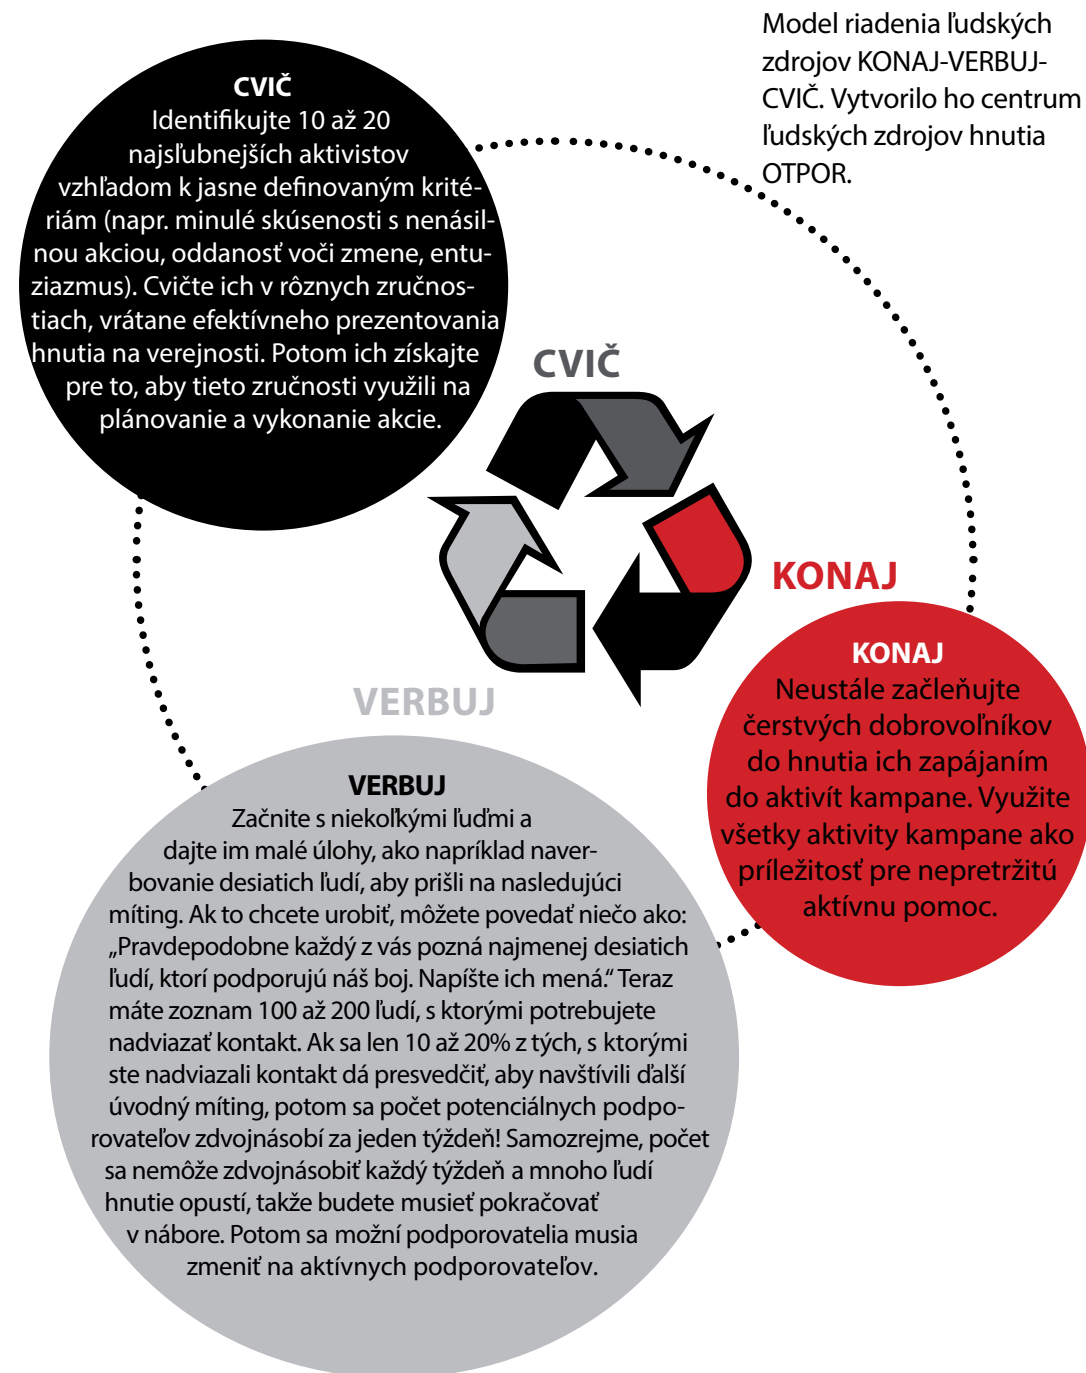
Model riadenia ľudských zdrojov KONAJ-VERBUJ-CVIČ. Vytvorilo ho centrum ľudských zdrojov hnutia OTPOR.

CVIČ
Identifikujte 10 až 20 najsľubnejších aktivistov vzhľadom k jasne definovaným kritériám (napr. minulé skúsenosti s nenásilnou akciou, oddanosť voči zmene, entuziazmus). Cvičte ich v rôznych zručnostiach, vrátane efektívneho prezentovania hnutia na verejnosti. Potom ich získajte pre to, aby tieto zručnosti využili na plánovanie a vykonanie akcie.

CVIČ

KONAJ

VERBUJ

KONAJ
Neustále začleňujte čerstvých dobrovoľníkov do hnutia ich zapájaním do aktivít kampane. Využite všetky aktivity kampane ako príležitosť pre nepretržitú aktívnu pomoc.

VERBUJ
Začnite s niekoľkými ľuďmi a dajte im malé úlohy, ako napríklad naverbovanie desiatich ľudí, aby prišli na nasledujúci míting. Ak to chcete urobiť, môžete povedať niečo ako: „Pravdepodobne každý z vás pozná najmenej desiatich ľudí, ktorí podporujú náš boj. Napíšte ich mená." Teraz máte zoznam 100 až 200 ľudí, s ktorými potrebujete nadviazať kontakt. Ak sa len 10 až 20% z tých, s ktorými ste nadviazali kontakt dá presvedčiť, aby navštívili ďalší úvodný míting, potom sa počet potenciálnych podporovateľov zdvojnásobí za jeden týždeň! Samozrejme, počet sa nemôže zdvojnásobiť každý týždeň a mnoho ľudí hnutie opustí, takže budete musieť pokračovať v nábore. Potom sa možní podporovatelia musia zmeniť na aktívnych podporovateľov.